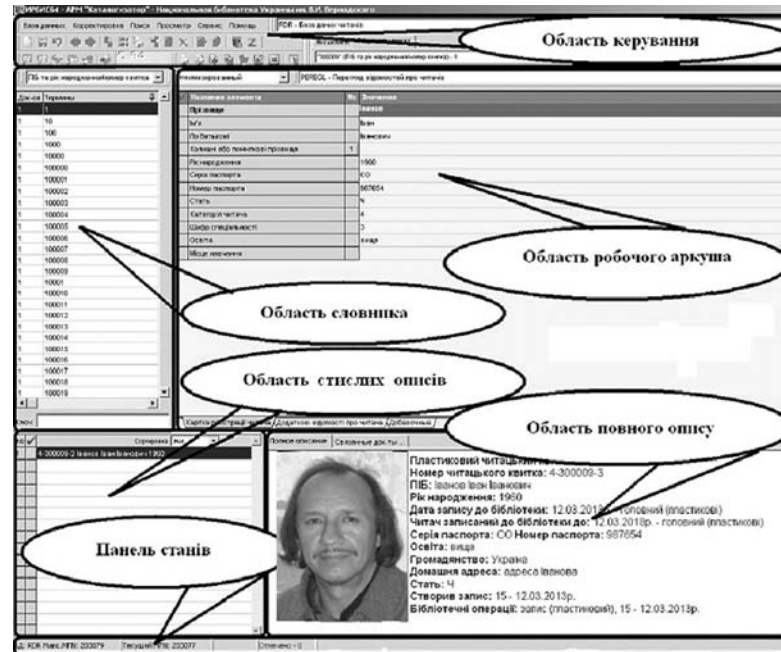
ИРБИС64 - АРМ "Каталогизатор" - Национальная библиотека Украины им. В.И. Вернадского

База данных Корректировка Поиск Просмотр Сервис Помощь

RDR - База даних читачів

Область керування

Пластиковий читацький квиток 4-300009-3 (Пластиковий квиток) - 1

ПІБ та рік народження/номер квитка

Неизвестный

PEREOL - Перегляд відомостей про читача

| Док-ов | Термины |
|---|---|
| 1 | 1 |
| 1 | 10 |
| 1 | 100 |
| 1 | 1000 |
| 1 | 10000 |
| 1 | 100000 |
| 1 | 100001 |
| 1 | 100002 |
| 1 | 100003 |
| 1 | 100004 |
| 1 | 100005 |
| 1 | 100006 |
| 1 | 100007 |
| 1 | 100008 |
| 1 | 100009 |
| 1 | 10001 |
| 1 | 100010 |
| 1 | 100011 |
| 1 | 100012 |
| 1 | 100013 |
| 1 | 100014 |
| 1 | 100015 |
| 1 | 100016 |
| 1 | 100017 |
| 1 | 100018 |
| 1 | 100019 |

| Название элемента | № | Значение |
|---|---|---|
| Прізвище | | Іванов |
| Ім'я | | Іван |
| По батькові | | Іванович |
| Ініціали або псевдонім | 1 | |
| Рік народження | | 1960 |
| Серія паспорта | | СО |
| Номер паспорта | | 987654 |
| Стать | | Ч |
| Категорія читача | | 4 |
| Шифр спеціальності | | 3 |
| Освіта | | вища |
| Місце навчання | | |

Область робочого аркуша

Область словника

Область стислих описів

Область повного опису

Ключ:

Картка реєстрації читача | Додаткові відомості про читача | Добавочные

Сортировка: Нет

4-300009-3 Іванов Іван Іванович 1960

Полное описание | Связанные док-ты...

Пластиковий читацький квиток
Номер читацького квитка: 4-300009-3
ПІБ: Іванов Іван Іванович
Рік народження: 1960
Дата запису до бібліотеки: 12.03.2013р. - головний (пластиковий)
Читач записаний до бібліотеки до: 12.03.2018р. - головний (пластиковий)
Серія паспорта: СО Номер паспорта: 987654
Освіта: вища
Громадянство: Україна
Домашня адреса: адреса Іванова
Стать: Ч
Створив запис: 15 - 12.03.2013р.
Бібліотечні операції: запис (пластиковий), 15 - 12.03.2013р.

Панель станів

БД: RDR Макс.MFN: 203079 | Текущий MFN: 203077 | Отмечено - 0